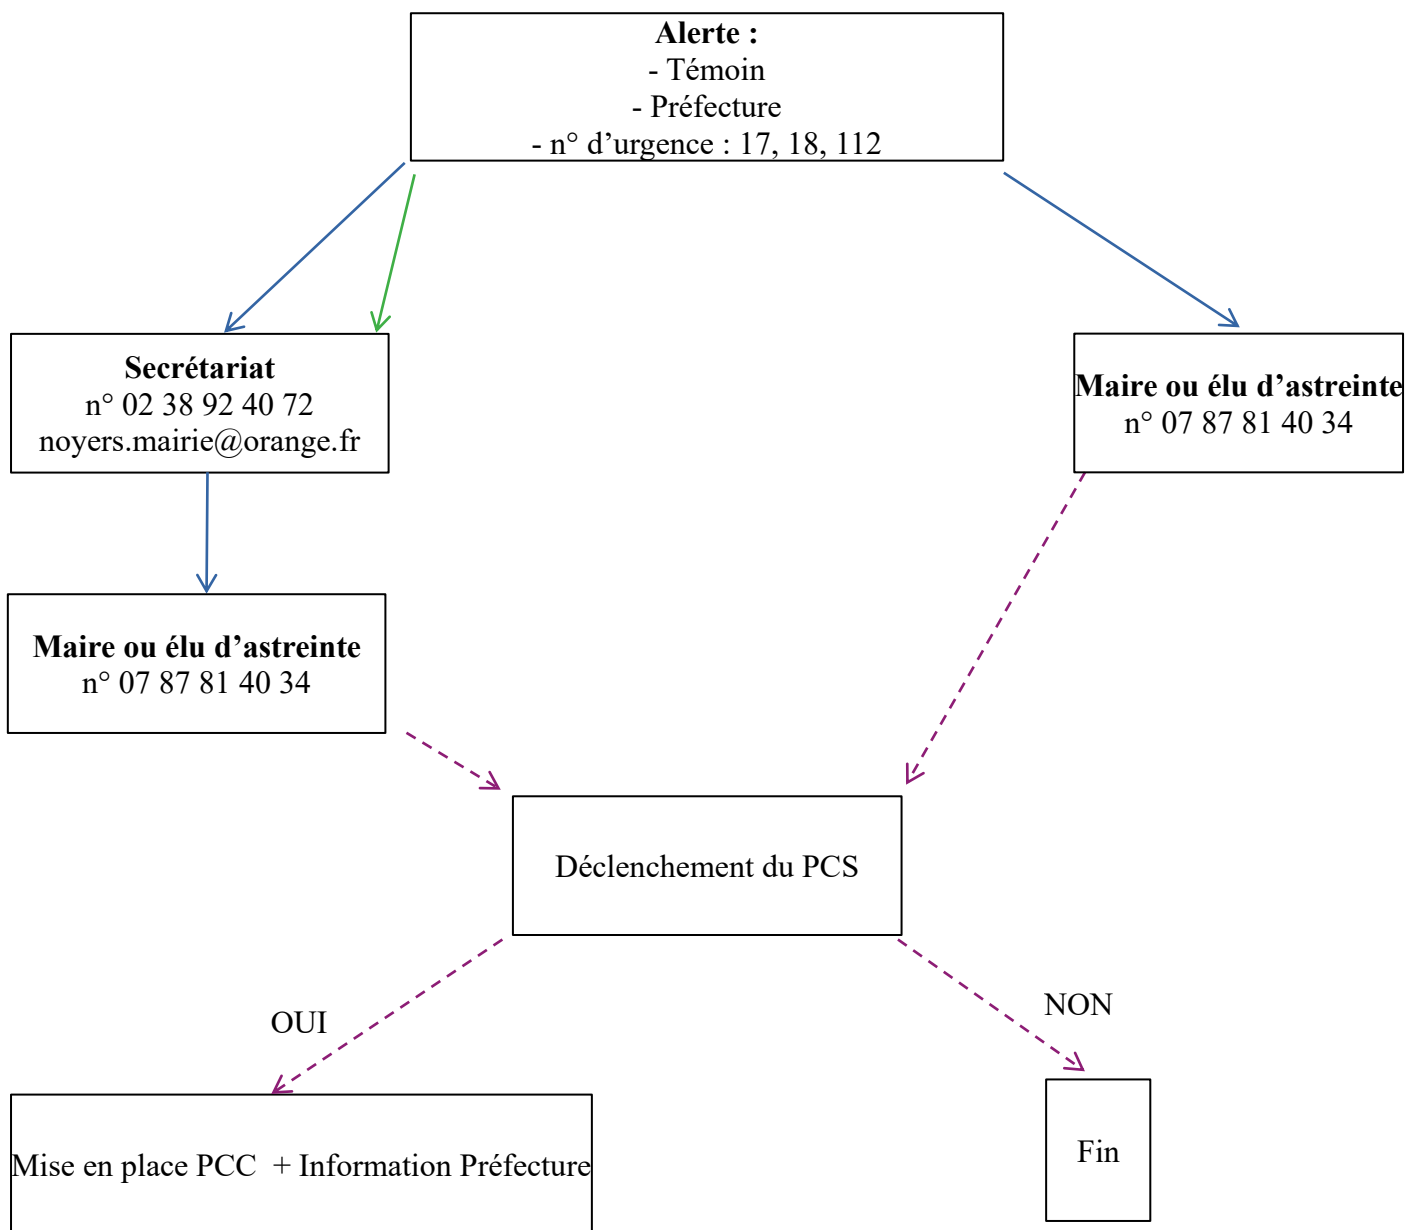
**Alerte :**
- Témoin
- Préfecture
- n° d'urgence : 17, 18, 112

**Secrétariat**
n° 02 38 92 40 72
noyers.mairie@orange.fr

**Maire ou élu d'astreinte**
n° 07 87 81 40 34

**Maire ou élu d'astreinte**
n° 07 87 81 40 34

Déclenchement du PCS

OUI

NON

Mise en place PCC + Information Préfecture

Fin